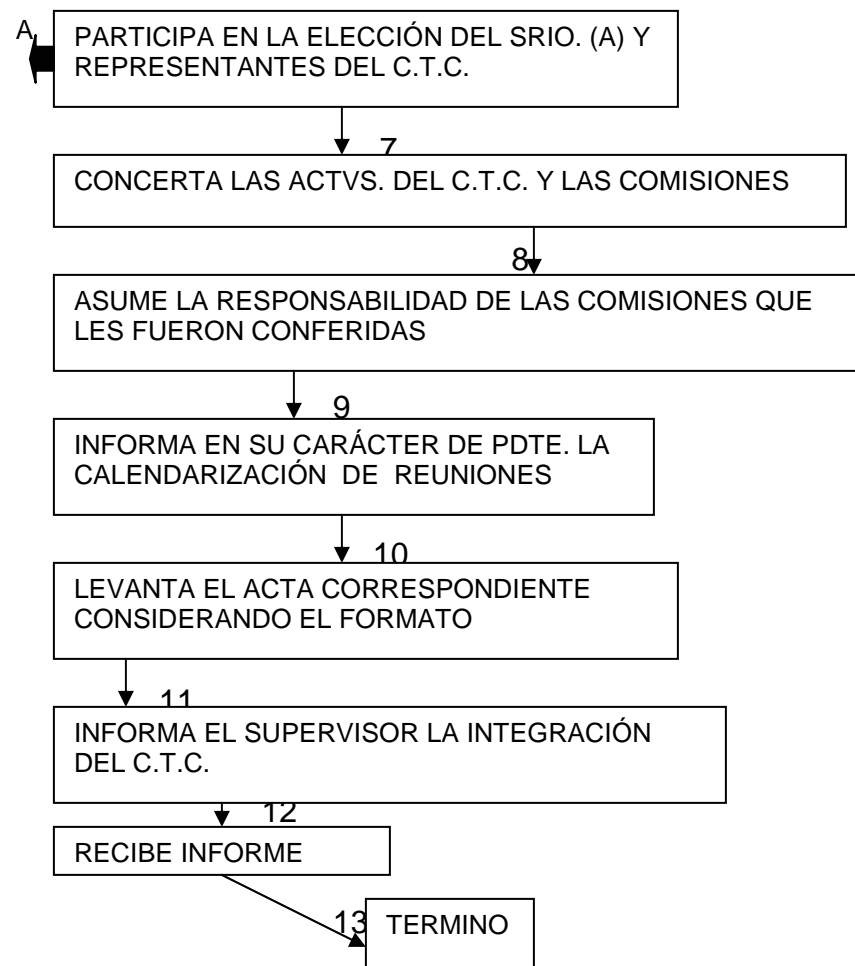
A

PARTICIPA EN LA ELECCIÓN DEL SRIO. (A) Y REPRESENTANTES DEL C.T.C.

7

CONCERTA LAS ACTVS. DEL C.T.C. Y LAS COMISIONES

8

ASUME LA RESPONSABILIDAD DE LAS COMISIONES QUE LES FUERON CONFERIDAS

9

INFORMA EN SU CARÁCTER DE PDTE. LA CALENDARIZACIÓN DE REUNIONES

10

LEVANTA EL ACTA CORRESPONDIENTE CONSIDERANDO EL FORMATO

11

INFORMA EL SUPERVISOR LA INTEGRACIÓN DEL C.T.C.

12

RECIBE INFORME

13

TERMINO